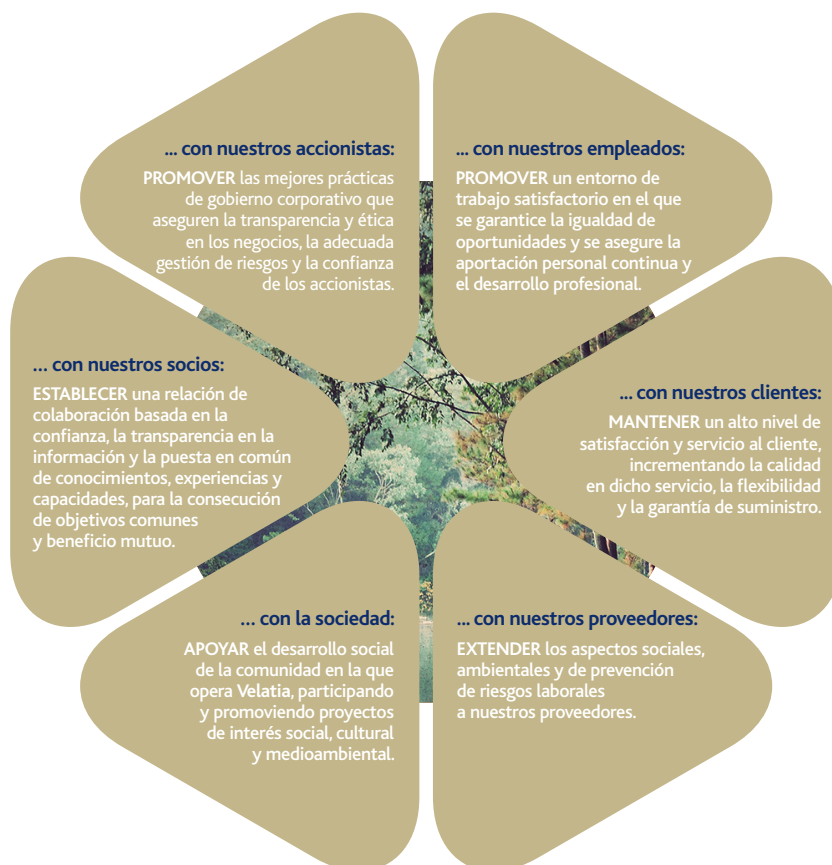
... con nuestros accionistas:

PROMOVER las mejores prácticas de gobierno corporativo que aseguren la transparencia y ética en los negocios, la adecuada gestión de riesgos y la confianza de los accionistas.

... con nuestros empleados:

PROMOVER un entorno de trabajo satisfactorio en el que se garantice la igualdad de oportunidades y se asegure la aportación personal continua y el desarrollo profesional.

... con nuestros socios:

ESTABLECER una relación de colaboración basada en la confianza, la transparencia en la información y la puesta en común de conocimientos, experiencias y capacidades, para la consecución de objetivos comunes y beneficio mutuo.

... con nuestros clientes:

MANTENER un alto nivel de satisfacción y servicio al cliente, incrementando la calidad en dicho servicio, la flexibilidad y la garantía de suministro.

... con la sociedad:

APOYAR el desarrollo social de la comunidad en la que opera Velatia, participando y promoviendo proyectos de interés social, cultural y medioambiental.

... con nuestros proveedores:

EXTENDER los aspectos sociales, ambientales y de prevención de riesgos laborales a nuestros proveedores.